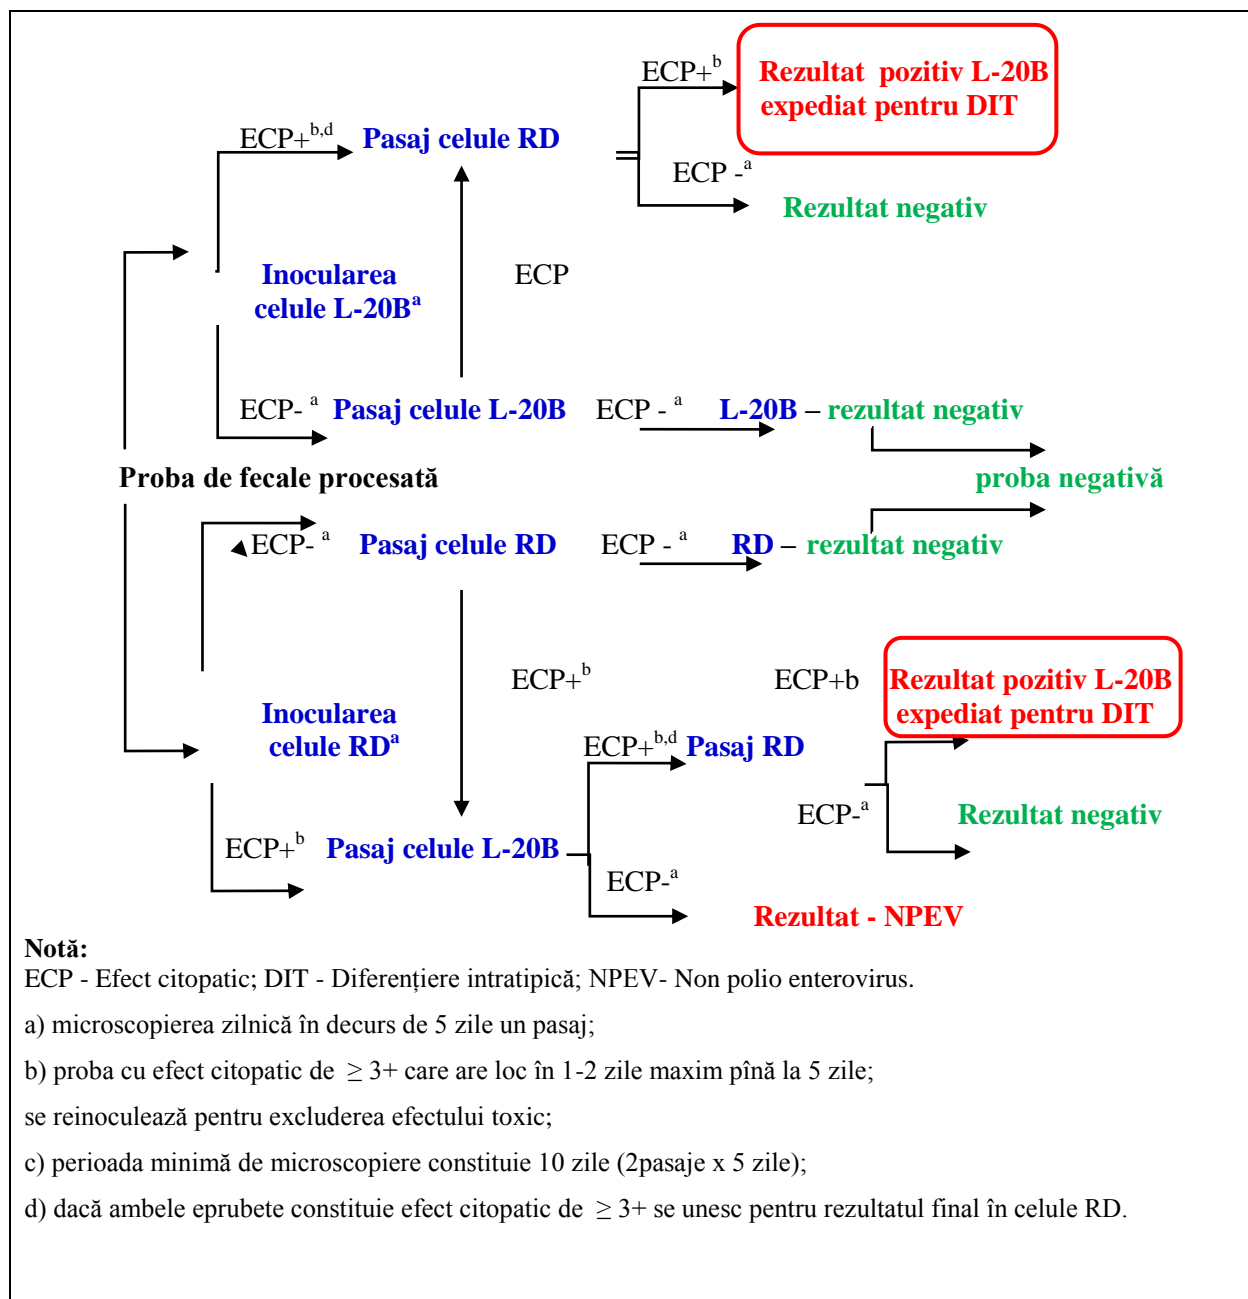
ECP+$^{b}$

Rezultat pozitiv L-20B expediat pentru DIT

ECP+$^{b,d}$ Pasaj celule RD

ECP -$^{a}$

Rezultat negativ

Inocularea celule L-20B$^{a}$

ECP

ECP- $^{a}$ Pasaj celule L-20B ECP - $^{a}$ L-20B – rezultat negativ

Proba de fecale procesată

proba negativă

ECP- $^{a}$ Pasaj celule RD ECP - $^{a}$ RD – rezultat negativ

ECP+$^{b}$

ECP+b

Rezultat pozitiv L-20B expediat pentru DIT

Inocularea celule RD$^{a}$

ECP+$^{b,d}$ Pasaj RD

ECP-$^{a}$

Rezultat negativ

ECP+$^{b}$ Pasaj celule L-20B

ECP-$^{a}$

Rezultat - NPEV

Notă:
ECP - Efect citopatic; DIT - Diferențiere intratipică; NPEV- Non polio enterovirus.

a) microscopierea zilnică în decurs de 5 zile un pasaj;

b) proba cu efect citopatic de $\geq$ 3+ care are loc în 1-2 zile maxim pînă la 5 zile;

se reinoculează pentru excluderea efectului toxic;

c) perioada minimă de microscopiere constituie 10 zile (2pasaje x 5 zile);

d) dacă ambele eprubete constituie efect citopatic de $\geq$ 3+ se unesc pentru rezultatul final în celule RD.